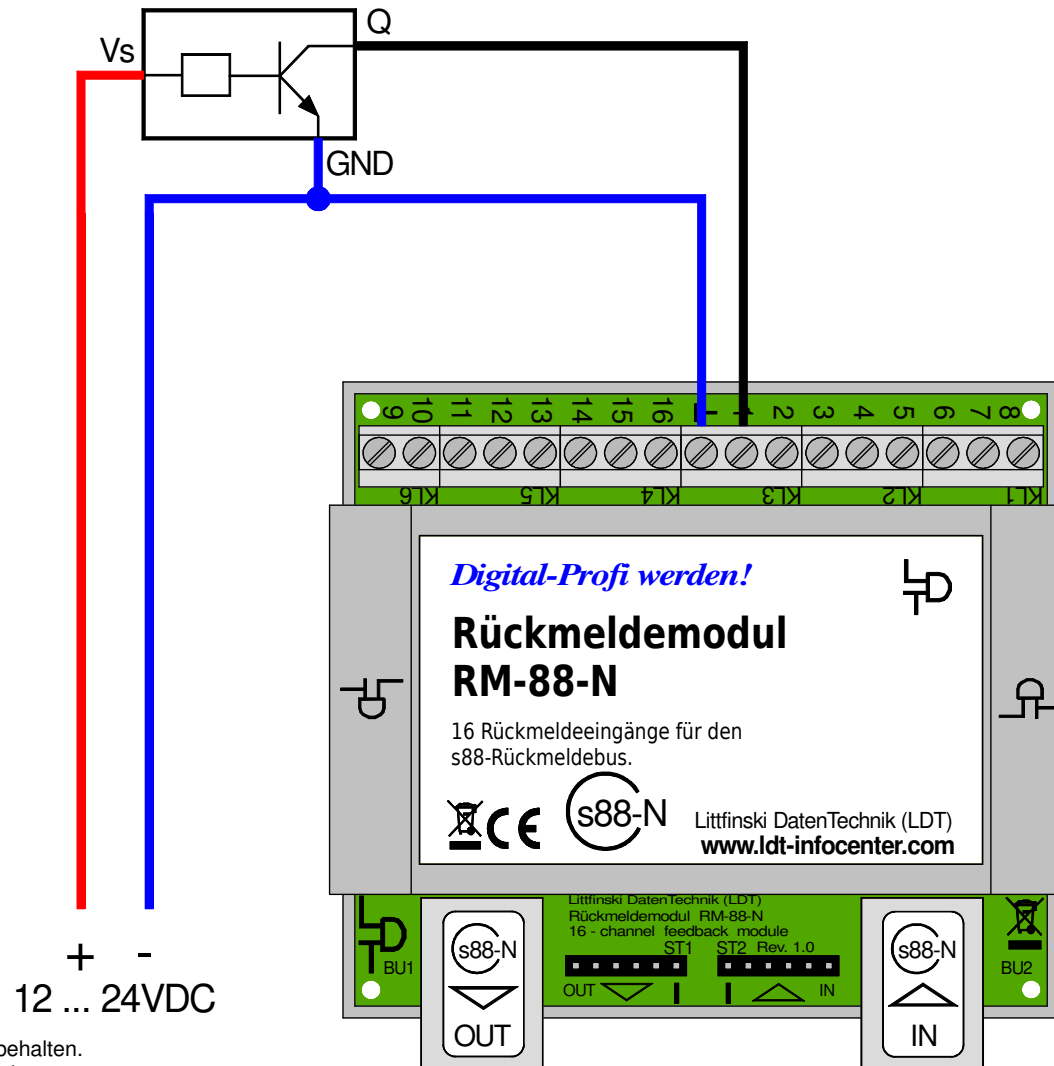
Vs
Q
GND
9 10 11 12 13 14 15 16 L 1 2 3 4 5 6 7 8
KL6 KL5 KL4 KL3 KL2 KL1
Digital-Profi werden!
Rückmeldemodul
RM-88-N
16 Rückmeldeeingänge für den s88-Rückmeldebus.
s88-N
Littfinski DatenTechnik (LDT)
www.ldt-infocenter.com
Littfinski DatenTechnik (LDT)
Rückmeldemodul RM-88-N
16 - channel feedback module
ST1 ST2 Rev. 1.0
OUT IN
BU1
BU2
s88-N
OUT
s88-N
IN
+ -
12 ... 24VDC
behalten.